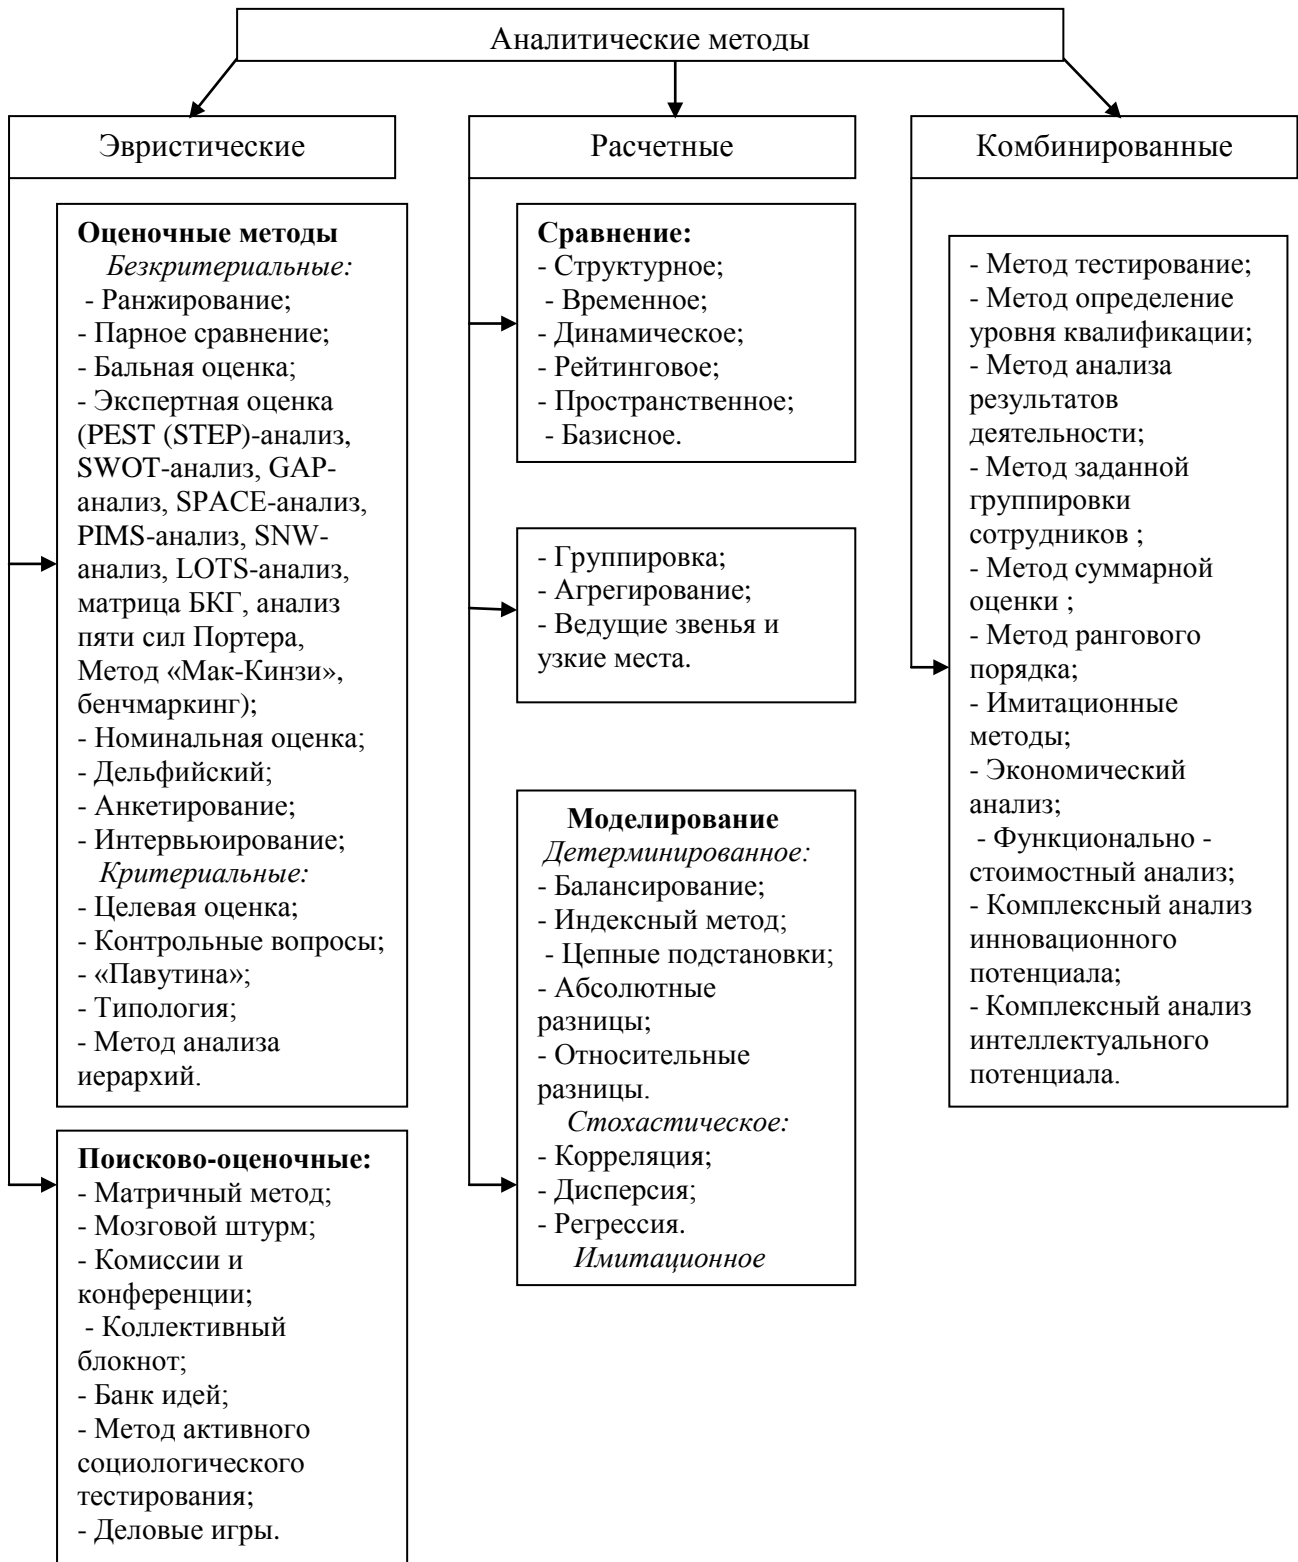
Аналитические методы

Эвристические

Оценочные методы
Безкритериальные:
- Ранжирование;
- Парное сравнение;
- Бальная оценка;
- Экспертная оценка (PEST (STEP)-анализ, SWOT-анализ, GAP-анализ, SPACE-анализ, PIMS-анализ, SNW-анализ, LOTS-анализ, матрица БКГ, анализ пяти сил Портера, Метод «Мак-Кинзи», бенчмаркинг);
- Номинальная оценка;
- Дельфийский;
- Анкетирование;
- Интервьюирование;
Критериальные:
- Целевая оценка;
- Контрольные вопросы;
- «Павутина»;
- Типология;
- Метод анализа иерархий.

Поисково-оценочные:
- Матричный метод;
- Мозговой штурм;
- Комиссии и конференции;
- Коллективный блокнот;
- Банк идей;
- Метод активного социологического тестирования;
- Деловые игры.

Расчетные

Сравнение:
- Структурное;
- Временное;
- Динамическое;
- Рейтинговое;
- Пространственное;
- Базисное.

- Группировка;
- Агрегирование;
- Ведущие звенья и узкие места.

Моделирование
Детерминированное:
- Балансирование;
- Индексный метод;
- Цепные подстановки;
- Абсолютные разницы;
- Относительные разницы.
Стохастическое:
- Корреляция;
- Дисперсия;
- Регрессия.
Имитационное

Комбинированные

- Метод тестирование;
- Метод определение уровня квалификации;
- Метод анализа результатов деятельности;
- Метод заданной группировки сотрудников ;
- Метод суммарной оценки ;
- Метод рангового порядка;
- Имитационные методы;
- Экономический анализ;
- Функционально - стоимостный анализ;
- Комплексный анализ инновационного потенциала;
- Комплексный анализ интеллектуального потенциала.